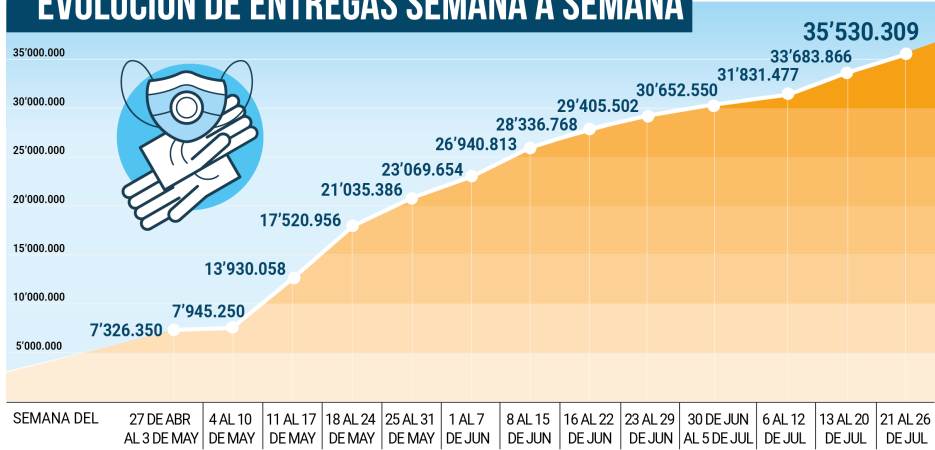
EVOLUCIÓN DE ENTREGAS SEMANA A SEMANA

35'000.000
30'000.000
25'000.000
20'000.000
15'000.000
10'000.000
5'000.000

7'326.350
7'945.250
13'930.058
17'520.956
21'035.386
23'069.654
26'940.813
28'336.768
29'405.502
30'652.550
31'831.477
33'683.866
35'530.309

SEMANA DEL
27 DE ABR AL 3 DE MAY
4 AL 10 DE MAY
11 AL 17 DE MAY
18 AL 24 DE MAY
25 AL 31 DE MAY
1 AL 7 DE JUN
8 AL 15 DE JUN
16 AL 22 DE JUN
23 AL 29 DE JUN
30 DE JUN AL 5 DE JUL
6 AL 12 DE JUL
13 AL 20 DE JUL
21 AL 26 DE JUL